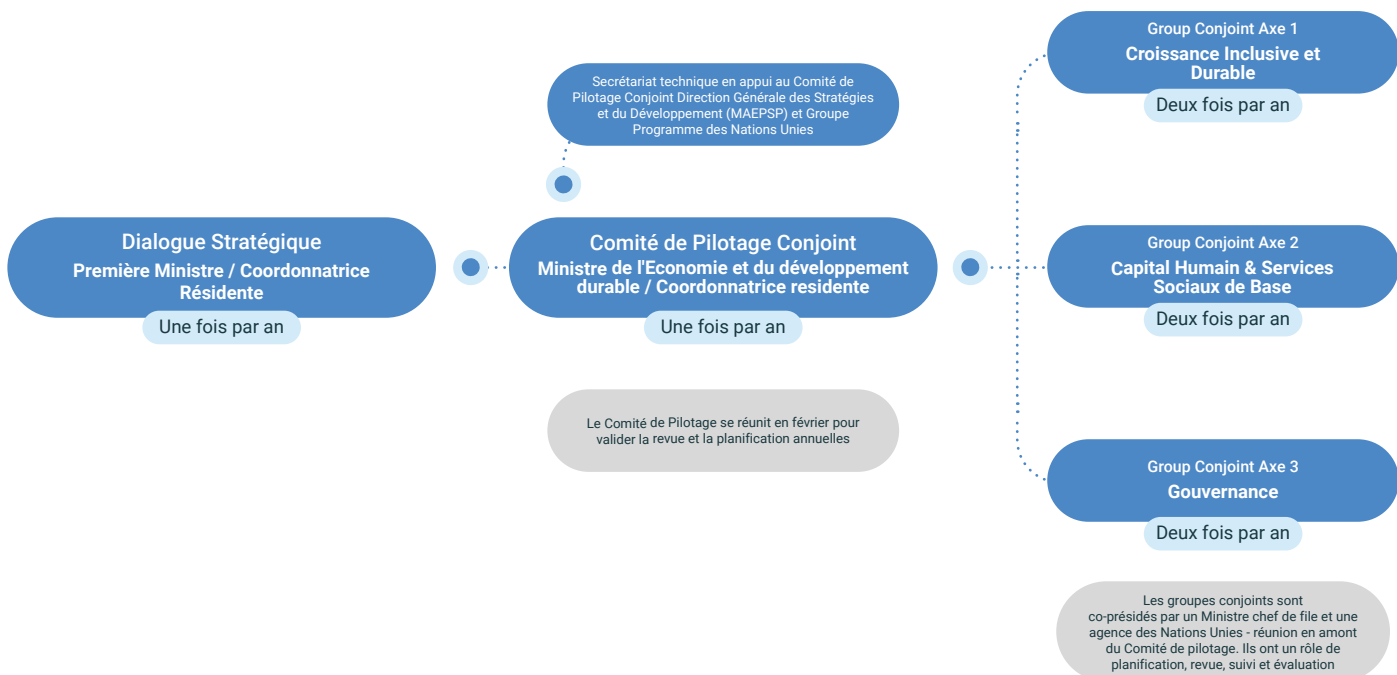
Secrétariat technique en appui au Comité de Pilotage Conjoint Direction Générale des Stratégies et du Développement (MAEPSP) et Groupe Programme des Nations Unies

Dialogue Stratégique
Première Ministre / Coordonnatrice Résidente
Une fois par an

Comité de Pilotage Conjoint
Ministre de l'Economie et du développement durable / Coordonnatrice residente
Une fois par an

Le Comité de Pilotage se réunit en février pour valider la revue et la planification annuelles

Group Conjoint Axe 1
Croissance Inclusive et Durable
Deux fois par an

Group Conjoint Axe 2
Capital Humain & Services Sociaux de Base
Deux fois par an

Group Conjoint Axe 3
Gouvernance
Deux fois par an

Les groupes conjoints sont co-présidés par un Ministre chef de file et une agence des Nations Unies - réunion en amont du Comité de pilotage. Ils ont un rôle de planification, revue, suivi et évaluation